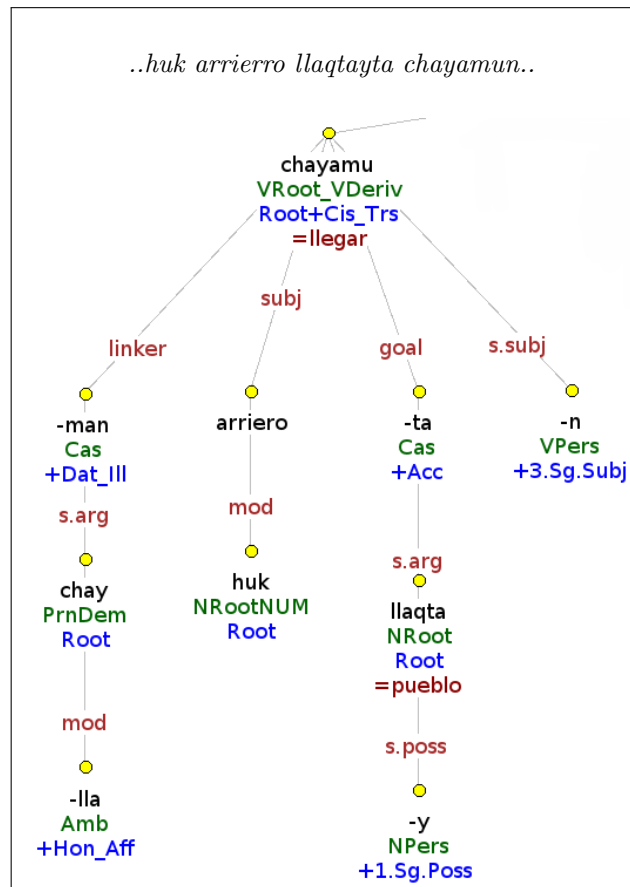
..huk arrierro llaqtayta chayamun..

chayamu
VRoot_VDeriv
Root+Cis_Trs
=llegar

linker
subj
goal
s.subj

-man
Cas
+Dat_Ill

s.arg

chay
PrnDem
Root

mod

-lla
Amb
+Hon_Aff

arriero

mod

huk
NRootNUM
Root

-ta
Cas
+Acc

s.arg

llaqta
NRoot
Root
=pueblo

s.poss

-y
NPers
+1.Sg.Poss

-n
VPers
+3.Sg.Subj